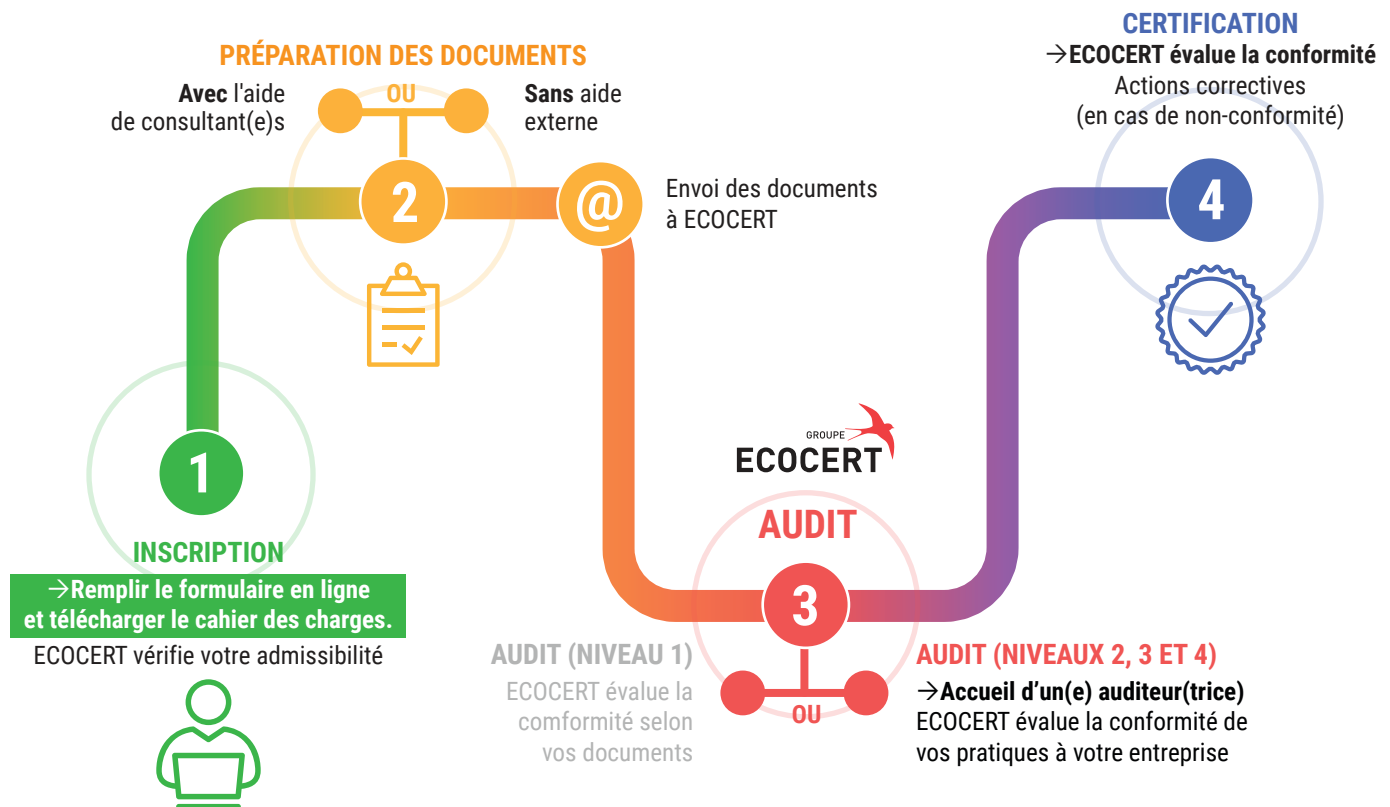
PRÉPARATION DES DOCUMENTS

Avec l'aide de consultant(e)s

OU

Sans aide externe

2

@

Envoi des documents à ECOCERT

CERTIFICATION

→ECOCERT évalue la conformité

Actions correctives (en cas de non-conformité)

4

GROUPE ECOCERT

1

INSCRIPTION

→Remplir le formulaire en ligne et télécharger le cahier des charges.

ECOCERT vérifie votre admissibilité

AUDIT

3

AUDIT (NIVEAU 1)

ECOCERT évalue la conformité selon vos documents

OU

AUDIT (NIVEAUX 2, 3 ET 4)

→Accueil d'un(e) auditeur(trice)

ECOCERT évalue la conformité de vos pratiques à votre entreprise